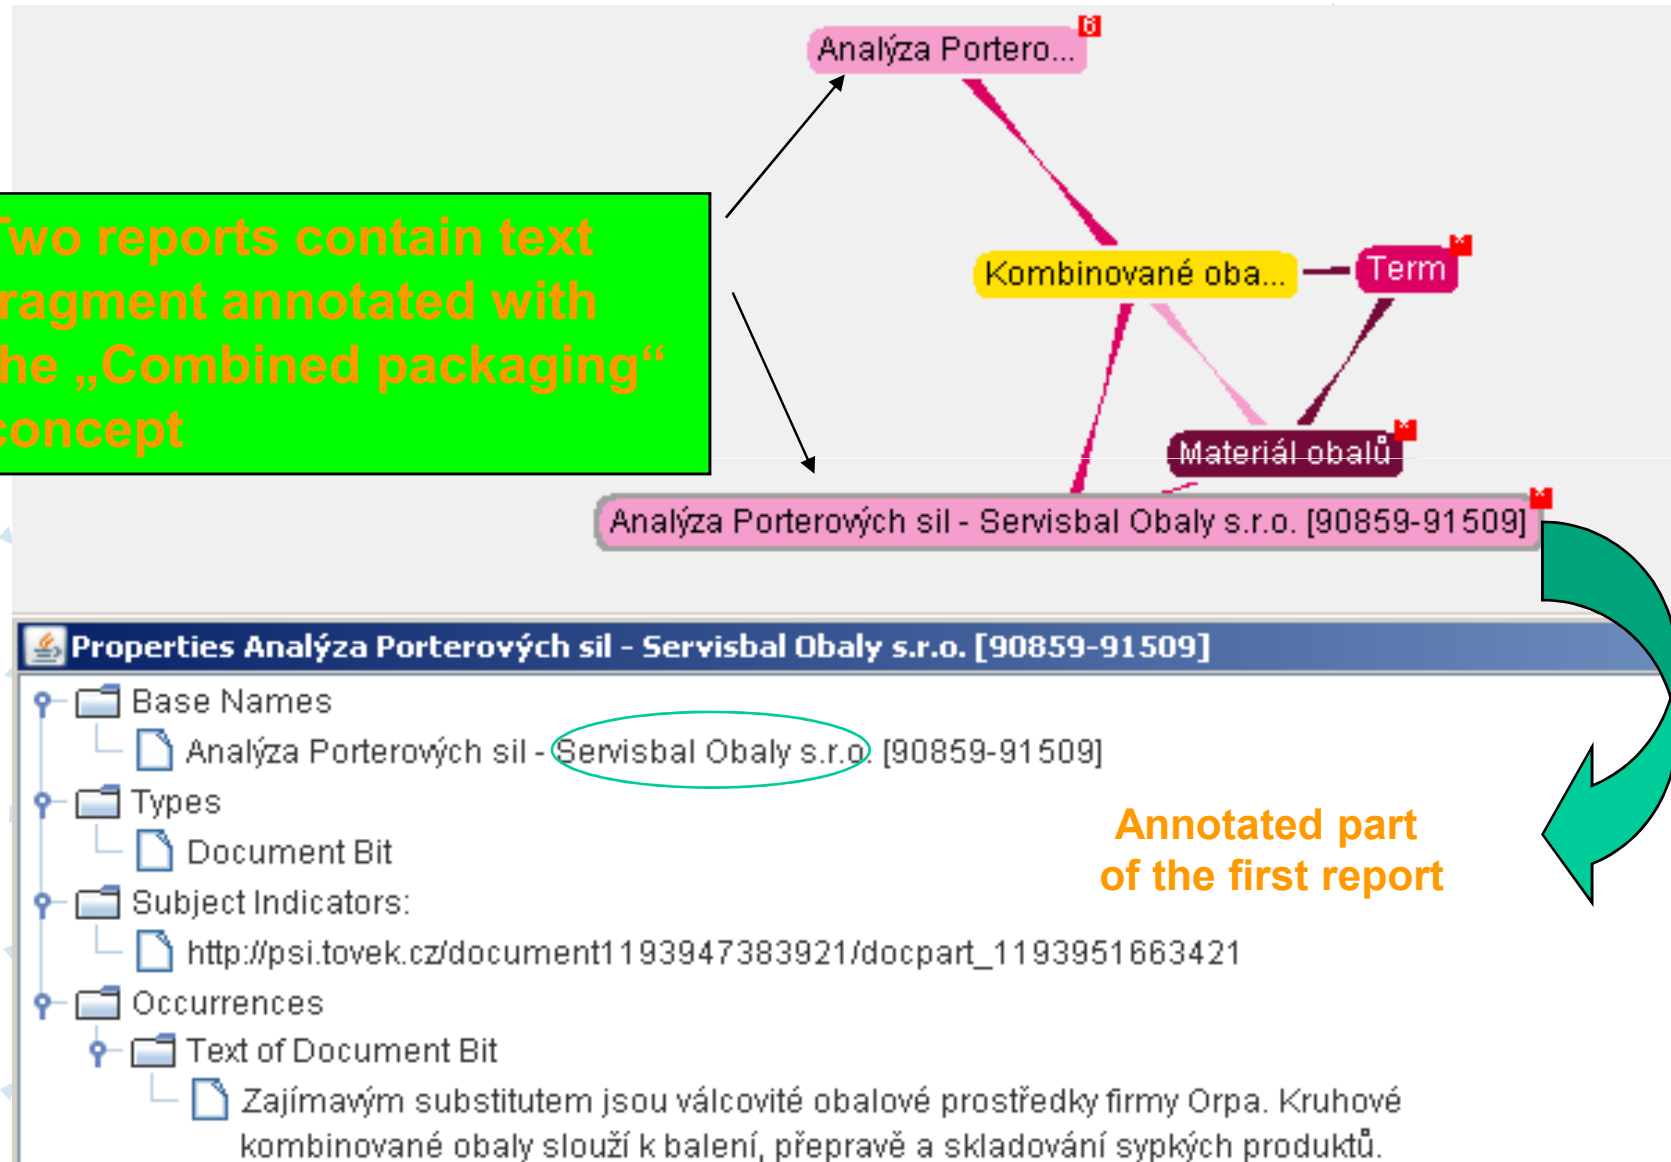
Analýza Portero...

wo reports contain text ragment annotated with he „Combined packaging" concept

Kombinované oba...

Term

Materiál obalů

Analýza Porterových sil - Servisbal Obaly s.r.o. [90859-91509]

Properties Analýza Porterových sil - Servisbal Obaly s.r.o. [90859-91509]

Base Names

Analýza Porterových sil - Servisbal Obaly s.r.o. [90859-91509]

Types

Document Bit

Subject Indicators:

http://psi.tovek.cz/document1193947383921/docpart_1193951663421

Occurrences

Text of Document Bit

Zajímavým substitutem jsou válcovité obalové prostředky firmy Orpa. Kruhové kombinované obaly slouží k balení, přepravě a skladování sypkých produktů.

Annotated part of the first report